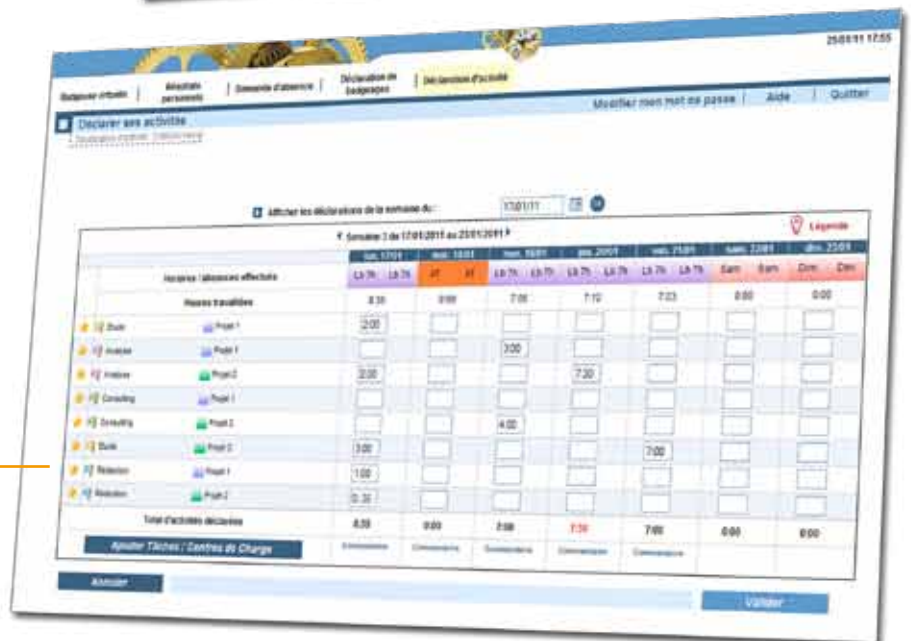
25/01/11 17:55

Badgeuse virtuelle | Résultats personnels | Demande d'absence | Déclaration de badgeages | Déclaration d'activité

Modifier mon mot de passe | Aide | Quitter

Déclarer ses activités

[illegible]

Afficher les déclarations de la semaine du : 17/01/11

Légende

Semaine 3 de 17/01/2011 au 23/01/2011

| | | lun. 17/01 | mar. 18/01 | mer. 19/01 | jeu. 20/01 | ven. 21/01 | sam. 22/01 | dim. 23/01 |
|---|---|---|---|---|---|---|---|---|
| Horaires / absences effectués | | L8.7h L8.7h | JF JF | L8.7h L8.7h | L8.7h L8.7h | L8.7h L8.7h | Sam Sam | Dim Dim |
| Heures travaillées | | 8:30 | 0:00 | 7:00 | 7:10 | 7:00 | 0:00 | 0:00 |
| Etude | Projet 1 | 2:00 | | | | | | |
| Analyse | Projet 1 | | | 3:00 | | | | |
| Analyse | Projet 2 | 2:00 | | | 7:30 | | | |
| Consulting | Projet 1 | | | | | | | |
| Consulting | Projet 2 | | | 4:00 | | | | |
| Etude | Projet 2 | 3:00 | | | | 7:00 | | |
| Rédaction | Projet 1 | 1:00 | | | | | | |
| Rédaction | Projet 2 | 0:30 | | | | | | |
| Total d'activités déclarées | | 8:30 | 0:00 | 7:00 | 7:30 | 7:00 | 0:00 | 0:00 |
| Ajouter Tâches / Centres de Charge | | Commentaire | Commentaire | Commentaire | Commentaire | Commentaire | | |

Annuler

Valider